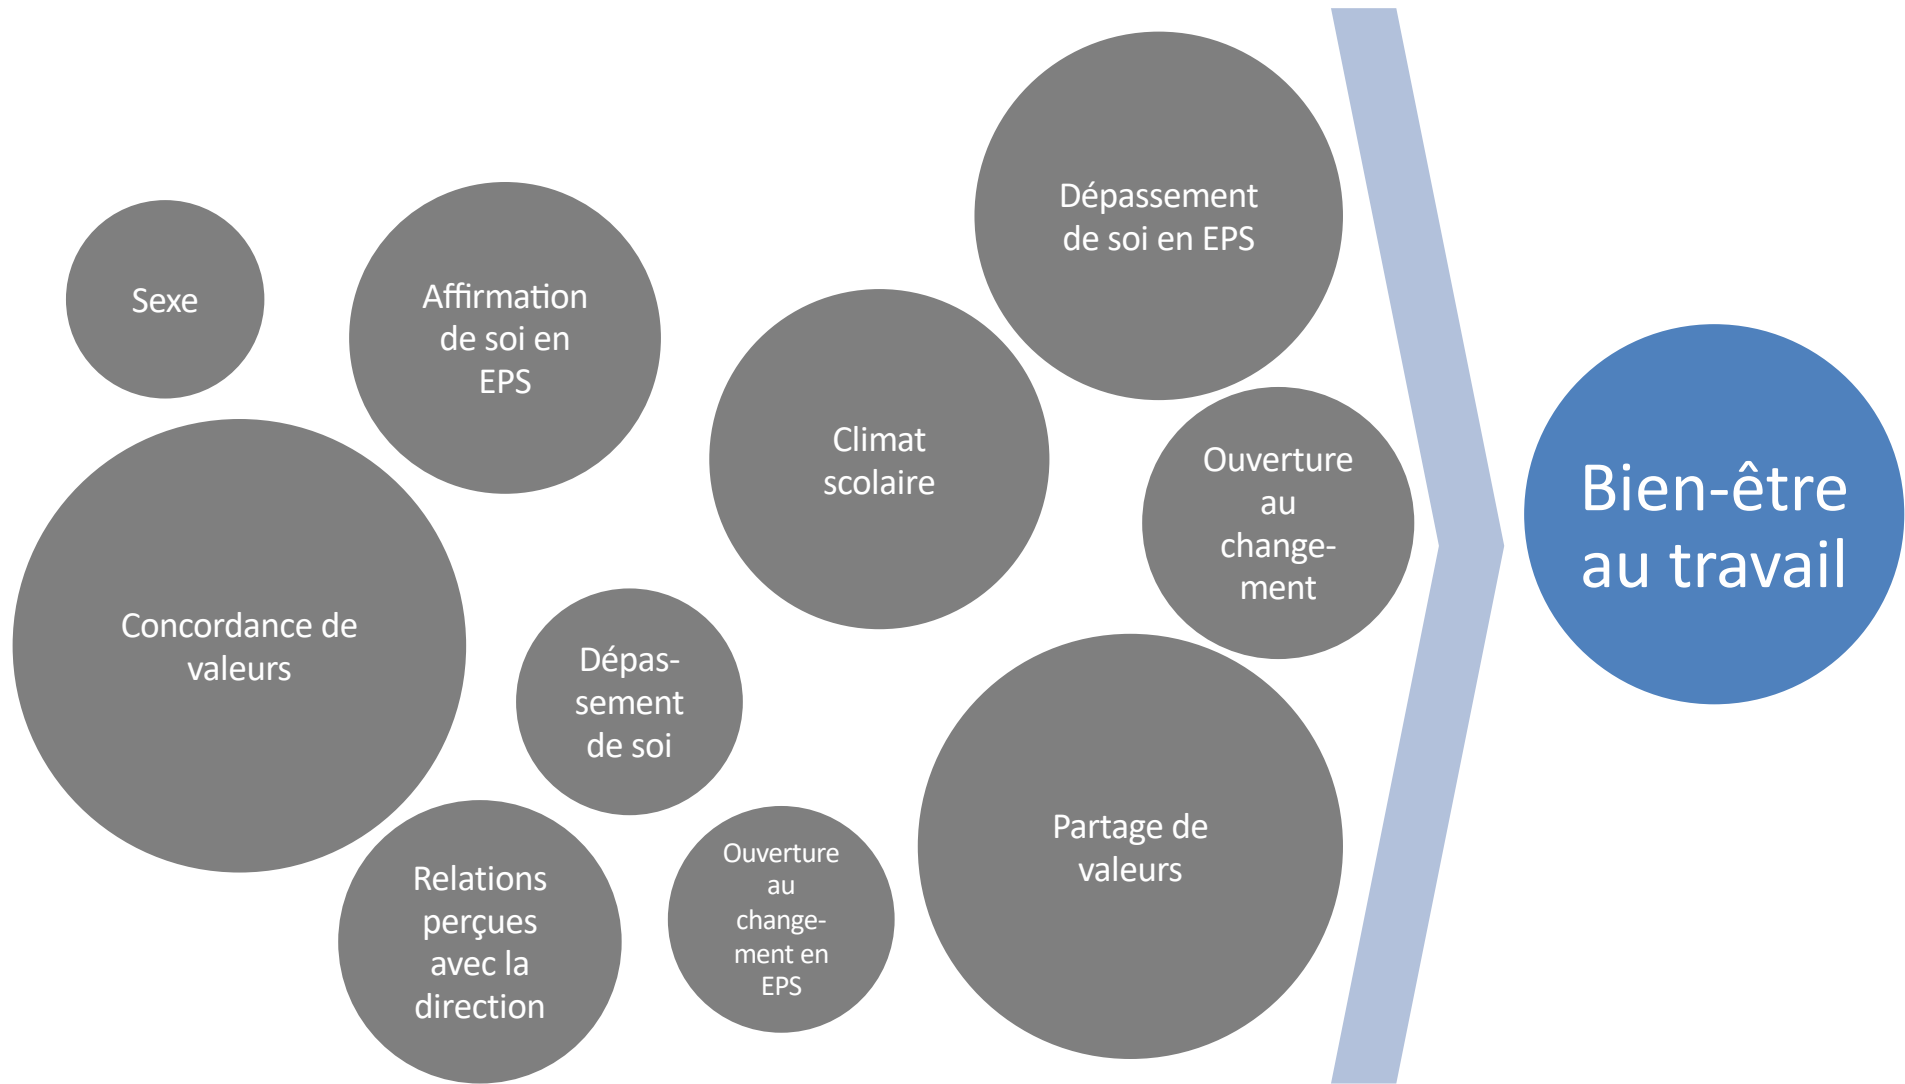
Sexe

Affirmation de soi en EPS

Concordance de valeurs

Dépassement de soi

Relations perçues avec la direction

Ouverture au changement en EPS

Climat scolaire

Dépassement de soi en EPS

Ouverture au changement

Partage de valeurs

Bien-être au travail